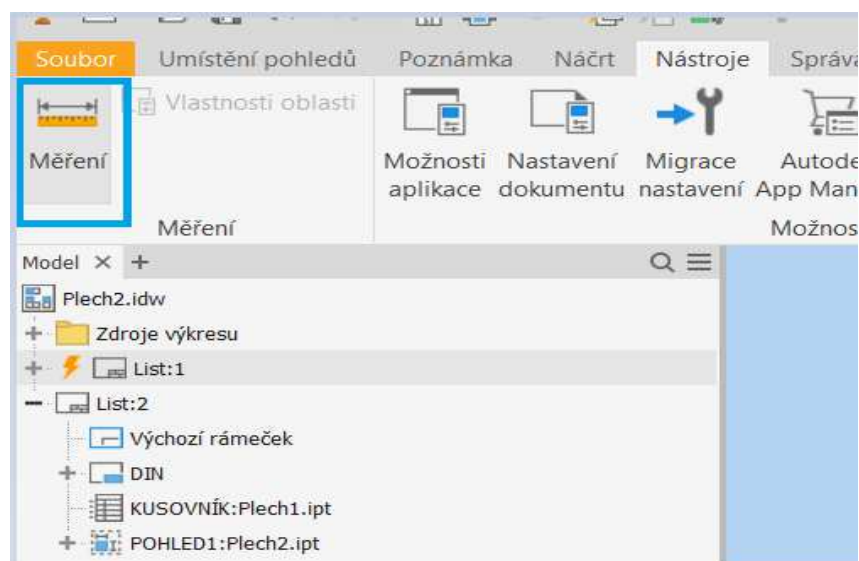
Soubor Umístění pohledů Poznámka Náčrt Nástroje Správa

Vlastnosti oblasti

Měření

Možnosti aplikace Nastavení dokumentu Migrace nastavení Autode App Man

Měření

Možnos

Model × +

Plech2.idw

Zdroje výkresu

List:1

List:2

Výchozí rámeček

DIN

KUSOVNÍK:Plech1.ipt

POHLED1:Plech2.ipt